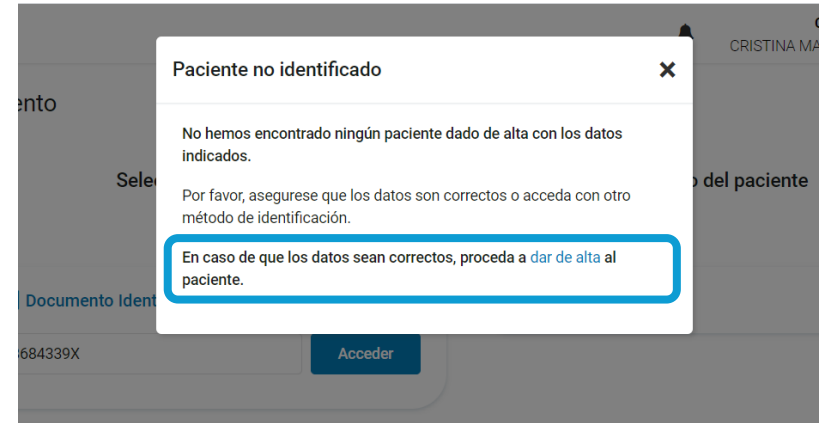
CRISTINA MA

ento

Selec

o del paciente

Documento Ident

684339X

Acceder

Paciente no identificado

×

No hemos encontrado ningún paciente dado de alta con los datos indicados.

Por favor, asegurese que los datos son correctos o acceda con otro método de identificación.

En caso de que los datos sean correctos, proceda a dar de alta al paciente.